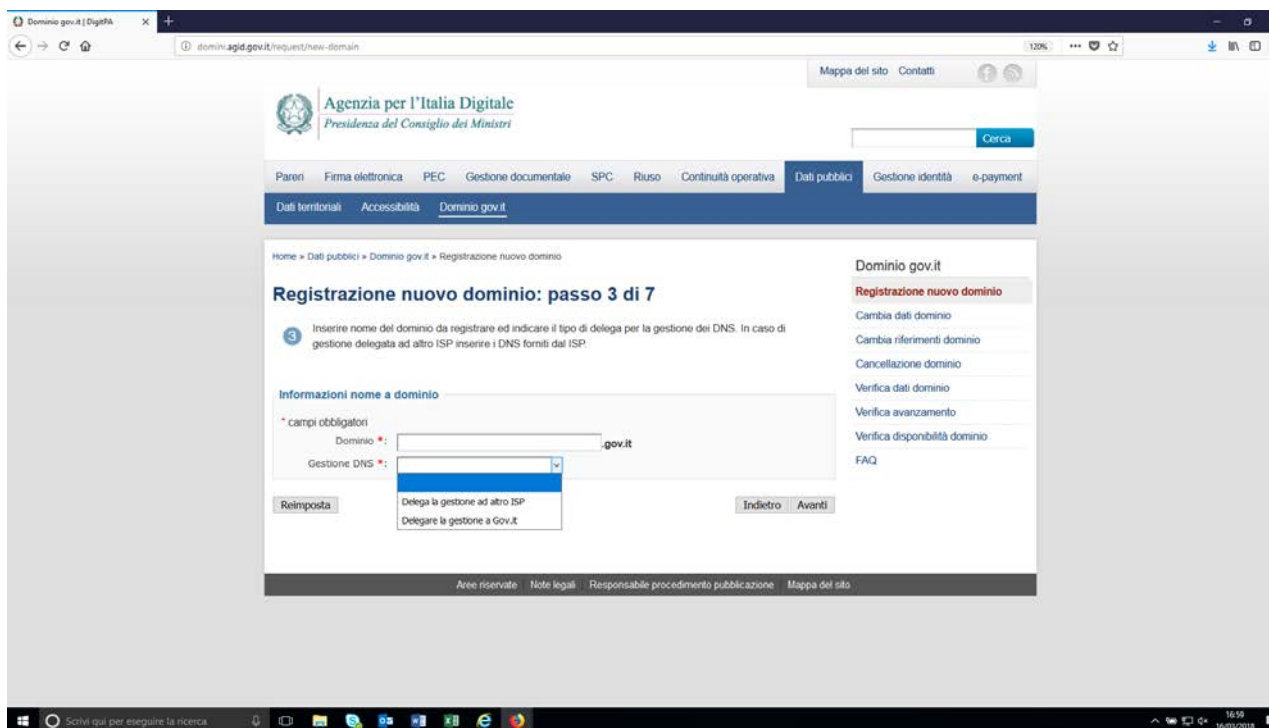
Dominio gov.it | DigitPA

domini.agid.gov.it/request/new-domain

120%

Mappa del sito Contatti

Agenzia per l'Italia Digitale
Presidenza del Consiglio dei Ministri

Cerca

Pareri Firma elettronica PEC Gestione documentale SPC Riuso Continuità operativa Dati pubblici Gestione identità e-payment

Dati territoriali Accessibilità Dominio gov.it

Home » Dati pubblici » Dominio gov.it » Registrazione nuovo dominio

Registrazione nuovo dominio: passo 3 di 7

3 Inserire nome del dominio da registrare ed indicare il tipo di delega per la gestione dei DNS. In caso di gestione delegata ad altro ISP inserire i DNS forniti dal ISP.

Informazioni nome a dominio

* campi obbligatori

Dominio *: .gov.it

Gestione DNS *:

Delega la gestione ad altro ISP
Delegare la gestione a Gov.it

Reimposta

Indietro Avanti

Dominio gov.it

Registrazione nuovo dominio
Cambia dati dominio
Cambia riferimenti dominio
Cancellazione dominio
Verifica dati dominio
Verifica avanzamento
Verifica disponibilità dominio
FAQ

Aree riservate Note legali Responsabile procedimento pubblicazione Mappa del sito

Scrivi qui per eseguire la ricerca

16:59
16/03/2018